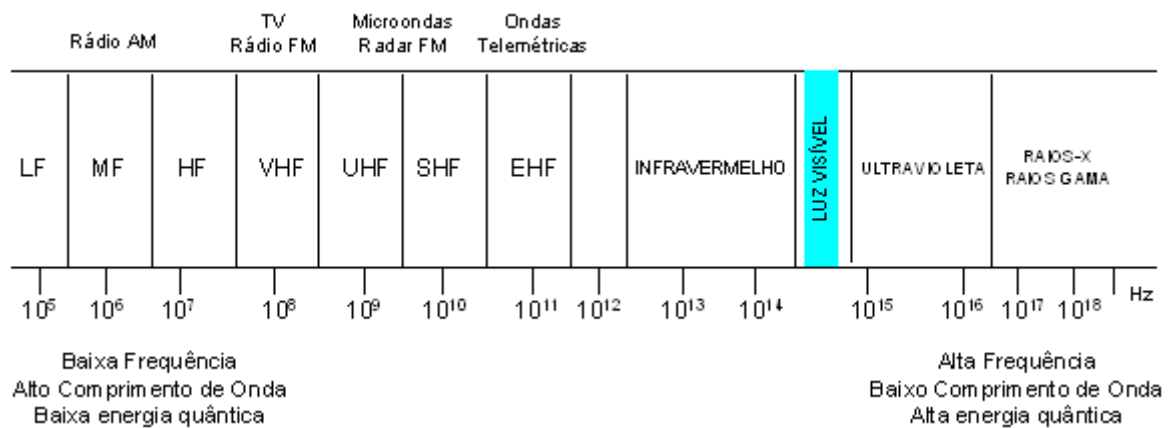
Rádio AM

TV
Rádio FM

Microondas
Radar FM

Ondas
Telemétricas

LF

MF

HF

VHF

UHF

SHF

EHF

INFRAVERMELHO

LUZ VISÍVEL

ULTRAVIOLETA

RAIOS-X
RAIOS GAMA

$10^5$ $10^6$ $10^7$ $10^8$ $10^9$ $10^{10}$ $10^{11}$ $10^{12}$ $10^{13}$ $10^{14}$ $10^{15}$ $10^{16}$ $10^{17}$ $10^{18}$ Hz

Baixa Frequência
Alto Comprimento de Onda
Baixa energia quântica

Alta Frequência
Baixo Comprimento de Onda
Alta energia quântica